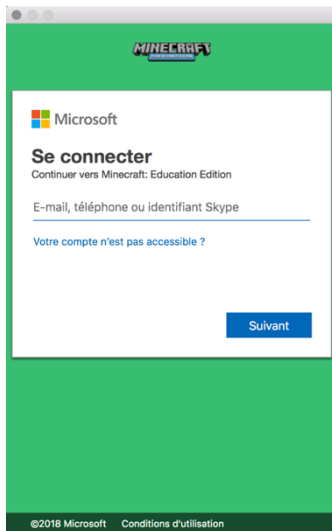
MINECRAFT
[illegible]

Microsoft

Se connecter
Continuer vers Minecraft: Education Edition

E-mail, téléphone ou identifiant Skype

Votre compte n'est pas accessible ?

Suivant

©2018 Microsoft Conditions d'utilisation